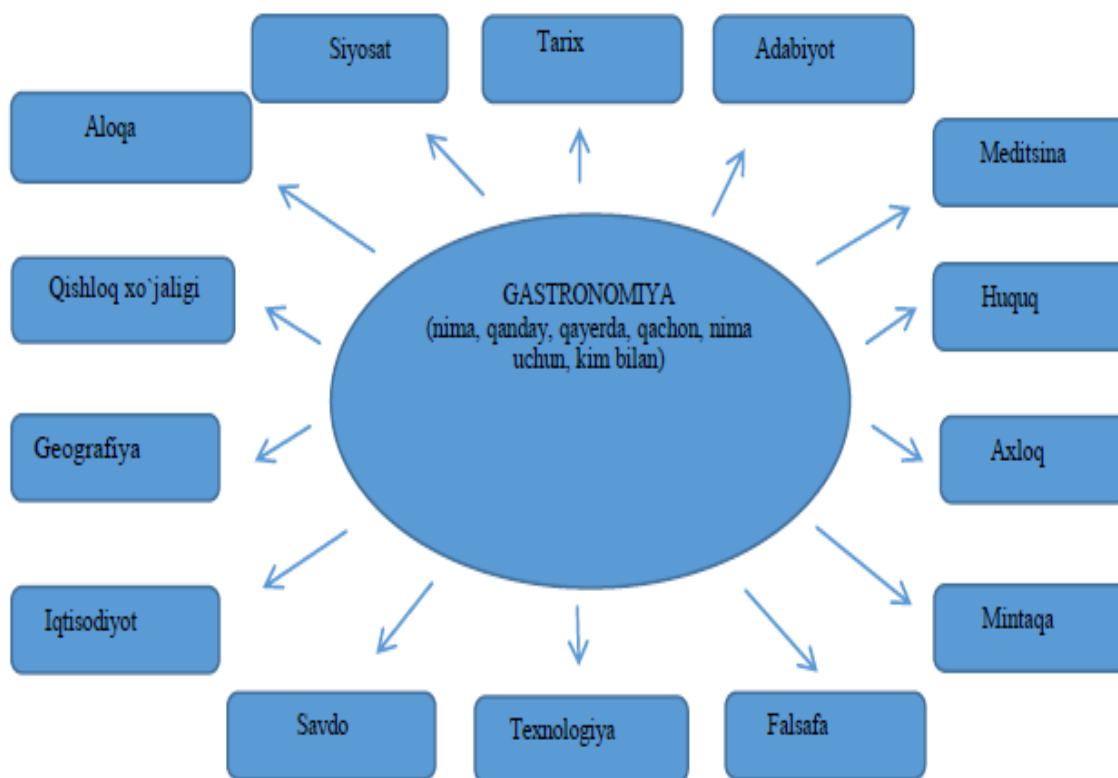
GASTRONOMIYA
(nima, qanday, qayerda, qachon, nima uchun, kim bilan)

Siyosat

Tarix

Adabiyot

Aloqa

Meditsina

Qishloq xo`jaligi

Huquq

Geografiya

Axloq

Iqtisodiyot

Mintaqa

Savdo

Texnologiya

Falsafa